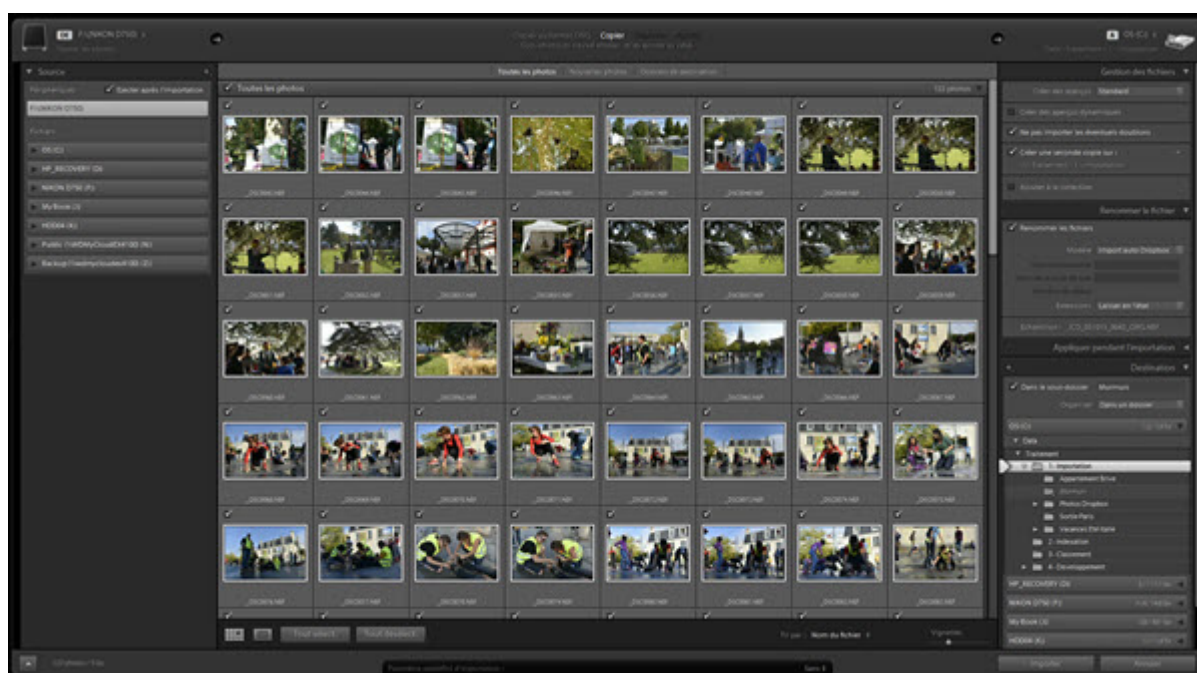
F:\NIKON D750

Copier

OS (C:)

Source

Éjecter après l'importation

F:\NIKON D750

Fichiers

OS (C:)

HP_RECOVERY (D:)

NIKON D750 (F:)

My Book (J:)

HDD04 (K:)

Public (\\WDMyCloudEX4100) (N:)

Toutes les photos

Nouvelles photos

Doublons de sauvegarde

Toutes les photos

Gestion des fichiers

Créer des aperçus

Standard

Créer des aperçus dynamiques

Ne pas importer les éventuels doublons

Créer une seconde copie sur :

Ajouter à la collection

Renommer le fichier

Renommer les fichiers

Modèle

Import auto Dropbox

Extensions

Laisser en l'état

Appliquer pendant l'importation

Destination

Dans le sous-dossier

Organiser

Dans un dossier

OS (C:)

Data

Traitement

1- Importation

Appartement Brive

Photos Dropbox

Sortie Paris

Vacances Del Italie

2- Indexation

3- Classement

4- Developpement

HP_RECOVERY (D:)

NIKON D750 (F:)

My Book (J:)

HDD04 (K:)

Tout sélect.

Tout désélect.

Tri par :

Nom du fichier

Vignettes

Importer

Annuler